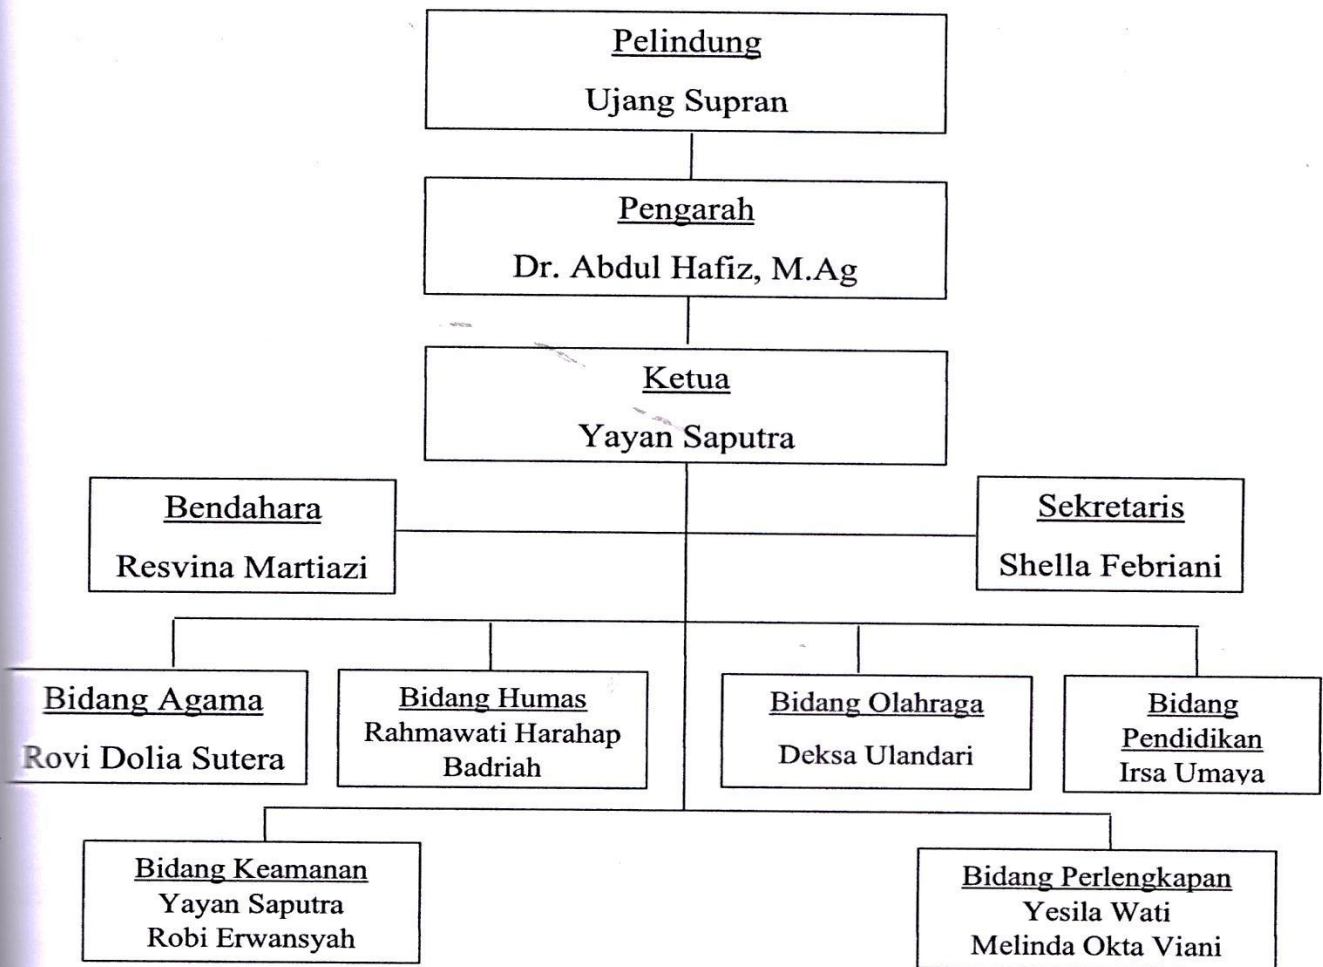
Pelindung
Ujang Supran

Pengarah
Dr. Abdul Hafiz, M.Ag

Ketua
Yayan Saputra

Bendahara
Resvina Martiazi

Sekretaris
Shella Febriani

Bidang Agama
Rovi Dolia Sutera

Bidang Humas
Rahmawati Harahap
Badriah

Bidang Olahraga
Deksa Ulandari

Bidang Pendidikan
Irsa Umaya

Bidang Keamanan
Yayan Saputra
Robi Erwansyah

Bidang Perlengkapan
Yesila Wati
Melinda Okta Viani